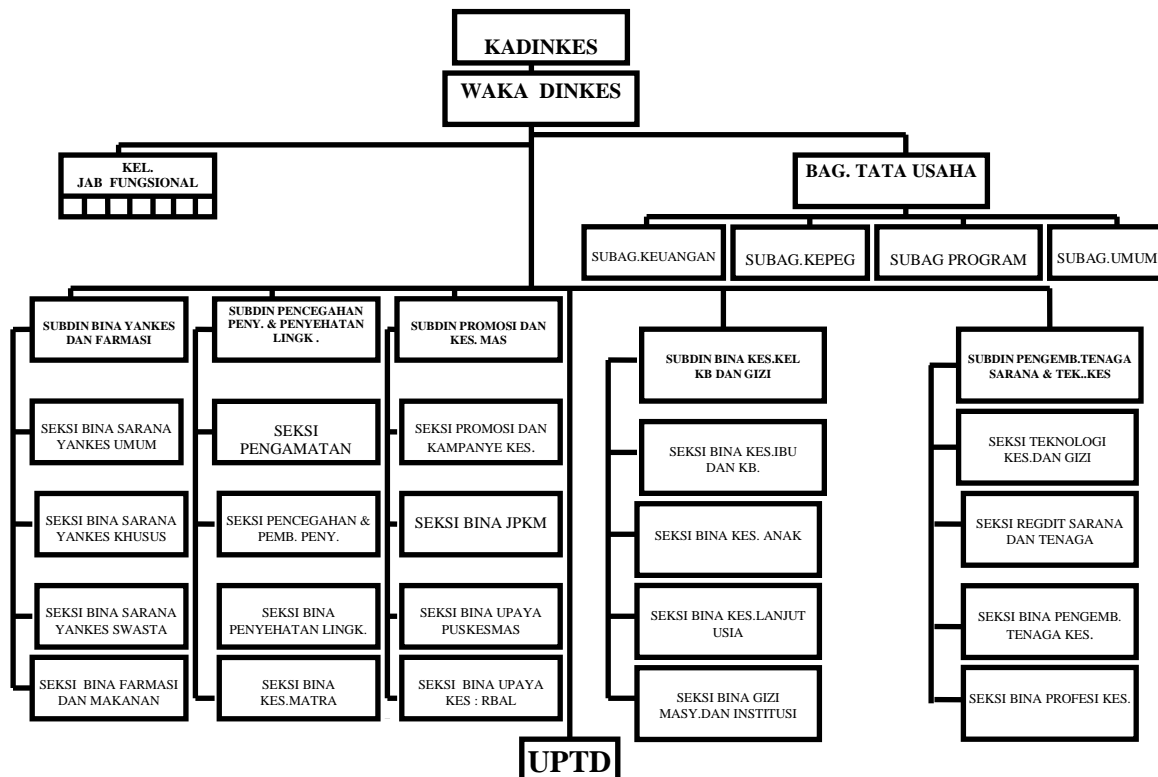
KADINKES

WAKA DINKES

KEL. JAB FUNGSIONAL

BAG. TATA USAHA

SUBAG.KEUANGAN

SUBAG.KEPEG

SUBAG PROGRAM

SUBAG.UMUM

SUBDIN BINA YANKES DAN FARMASI

SEKSI BINA SARANA YANKES UMUM

SEKSI BINA SARANA YANKES KHUSUS

SEKSI BINA SARANA YANKES SWASTA

SEKSI BINA FARMASI DAN MAKANAN

SUBDIN PENCEGAHAN PENY. & PENYEHATAN LINGK .

SEKSI PENGAMATAN

SEKSI PENCEGAHAN & PEMB. PENY.

SEKSI BINA PENYEHATAN LINGK.

SEKSI BINA KES.MATRA

SUBDIN PROMOSI DAN KES. MAS

SEKSI PROMOSI DAN KAMPANYE KES.

SEKSI BINA JPKM

SEKSI BINA UPAYA PUSKESMAS

SEKSI BINA UPAYA KES : RBAL

SUBDIN BINA KES.KEL KB DAN GIZI

SEKSI BINA KES.IBU DAN KB.

SEKSI BINA KES. ANAK

SEKSI BINA KES.LANJUT USIA

SEKSI BINA GIZI MASY.DAN INSTITUSI

SUBDIN PENGEMB.TENAGA SARANA & TEK..KES

SEKSI TEKNOLOGI KES.DAN GIZI

SEKSI REGDIT SARANA DAN TENAGA

SEKSI BINA PENGEMB. TENAGA KES.

SEKSI BINA PROFESI KES.

UPTD